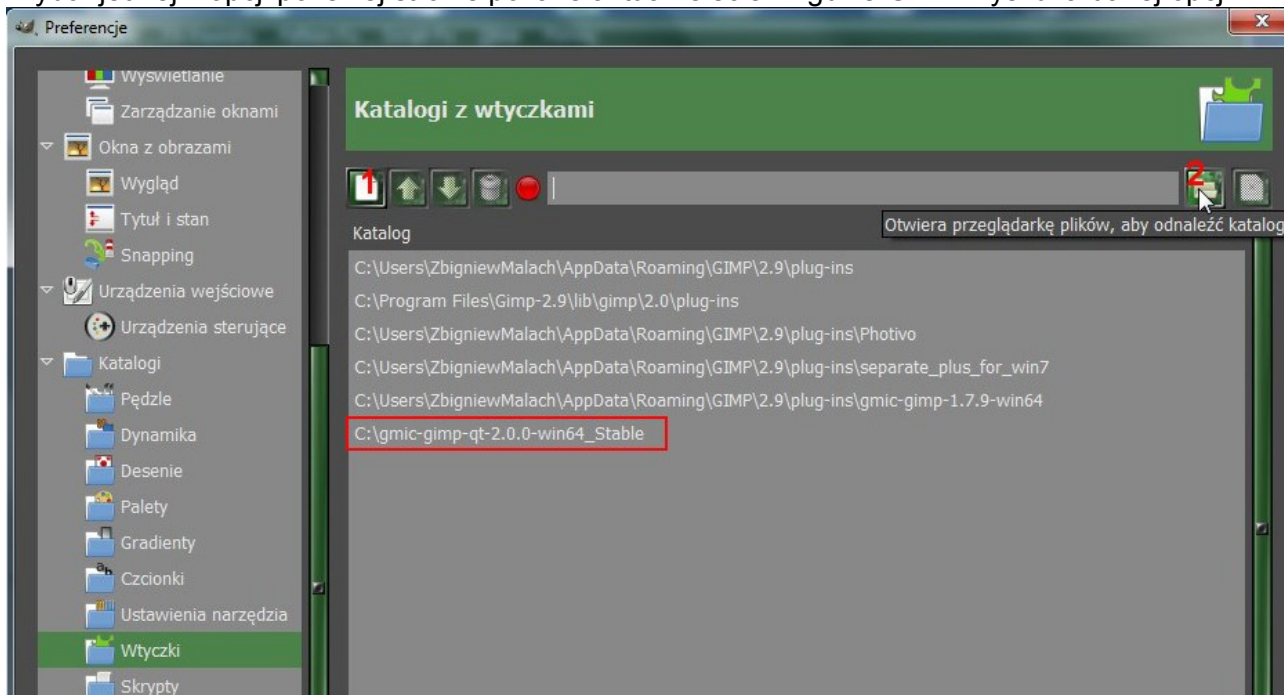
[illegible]

Preferencje

Wyświetlanie
Zarządzanie oknami
Okna z obrazami
Wygląd
Tytuł i stan
Snapping
Urządzenia wejściowe
Urządzenia sterujące
Katalogi
Pędzle
Dynamika
Desenie
Palety
Gradienty
Czcionki
Ustawienia narzędzia
Wtyczki
Skrypty

Katalogi z wtyczkami

1

2

Otwiera przeglądarkę plików, aby odnaleźć katalog

Katalog
C:\Users\ZbigniewMalach\AppData\Roaming\GIMP\2.9\plug-ins
C:\Program Files\Gimp-2.9\lib\gimp\2.0\plug-ins
C:\Users\ZbigniewMalach\AppData\Roaming\GIMP\2.9\plug-ins\Photivo
C:\Users\ZbigniewMalach\AppData\Roaming\GIMP\2.9\plug-ins\separate_plus_for_win7
C:\Users\ZbigniewMalach\AppData\Roaming\GIMP\2.9\plug-ins\gmic-gimp-1.7.9-win64
C:\gmic-gimp-qt-2.0.0-win64_Stable